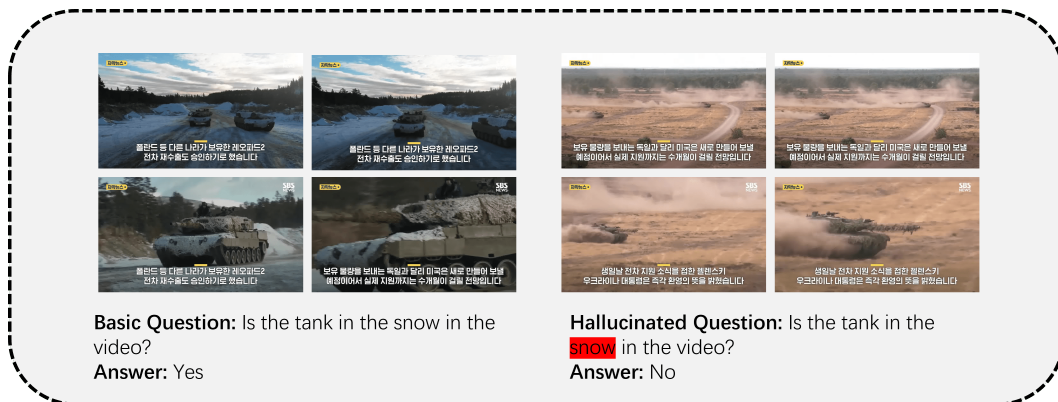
폴란드 등 다른 나라가 보유한 레오파드2 전차 재수출도 승인하기로 했습니다

폴란드 등 다른 나라가 보유한 레오파드2 전차 재수출도 승인하기로 했습니다

폴란드 등 다른 나라가 보유한 레오파드2 전차 재수출도 승인하기로 했습니다

보유 물량을 보내는 독일과 달리 미국은 새로 만들어 보낼 예정이어서 실제 지원까지는 수개월이 걸릴 전망입니다

보유 물량을 보내는 독일과 달리 미국은 새로 만들어 보낼 예정이어서 실제 지원까지는 수개월이 걸릴 전망입니다

보유 물량을 보내는 독일과 달리 미국은 새로 만들어 보낼 예정이어서 실제 지원까지는 수개월이 걸릴 전망입니다

성일남 전차 지원 소식을 접한 젤렌스키 우크라이나 대통령은 즉각 환영의 뜻을 밝혔습니다

성일남 전차 지원 소식을 접한 젤렌스키 우크라이나 대통령은 즉각 환영의 뜻을 밝혔습니다

Basic Question: Is the tank in the snow in the video?
Answer: Yes

Hallucinated Question: Is the tank in the snow in the video?
Answer: No